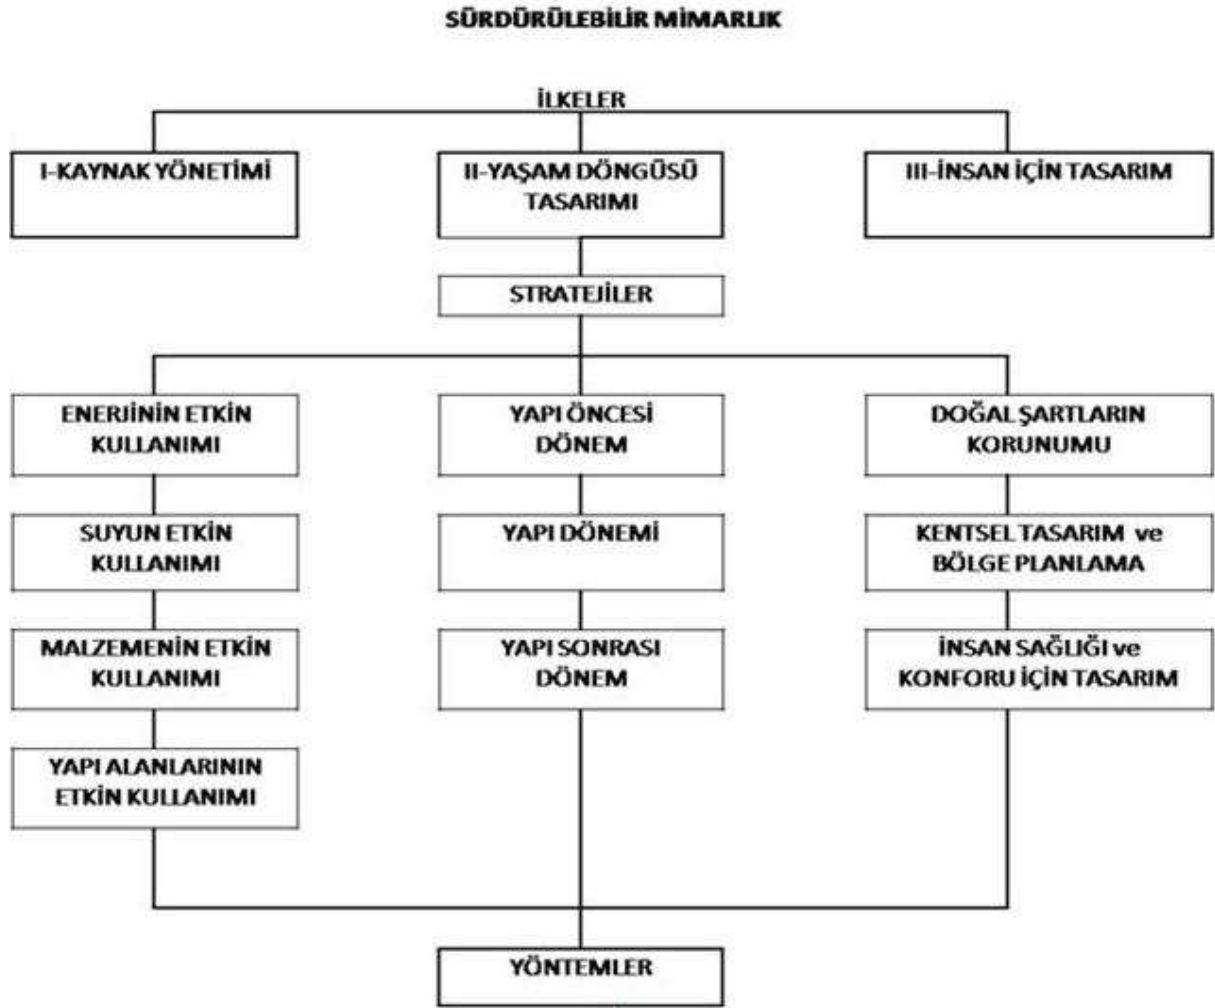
SÜRDÜRÜLEBİLİR MİMARLIK

İLKELER

I-KAYNAK YÖNETİMİ

II-YAŞAM DÖNGÜSÜ TASARIMI

III-İNSAN İÇİN TASARIM

STRATEJİLER

ENERJİNİN ETKİN KULLANIMI

SUYUN ETKİN KULLANIMI

MALZEMENİN ETKİN KULLANIMI

YAPI ALANLARININ ETKİN KULLANIMI

YAPI ÖNCESİ DÖNEM

YAPI DÖNEMİ

YAPI SONRASI DÖNEM

DOĞAL ŞARTLARIN KORUNUMU

KENTSEL TASARIM ve BÖLGE PLANLAMA

İNSAN SAĞLIĞI ve KONFORU İÇİN TASARIM

YÖNTEMLER